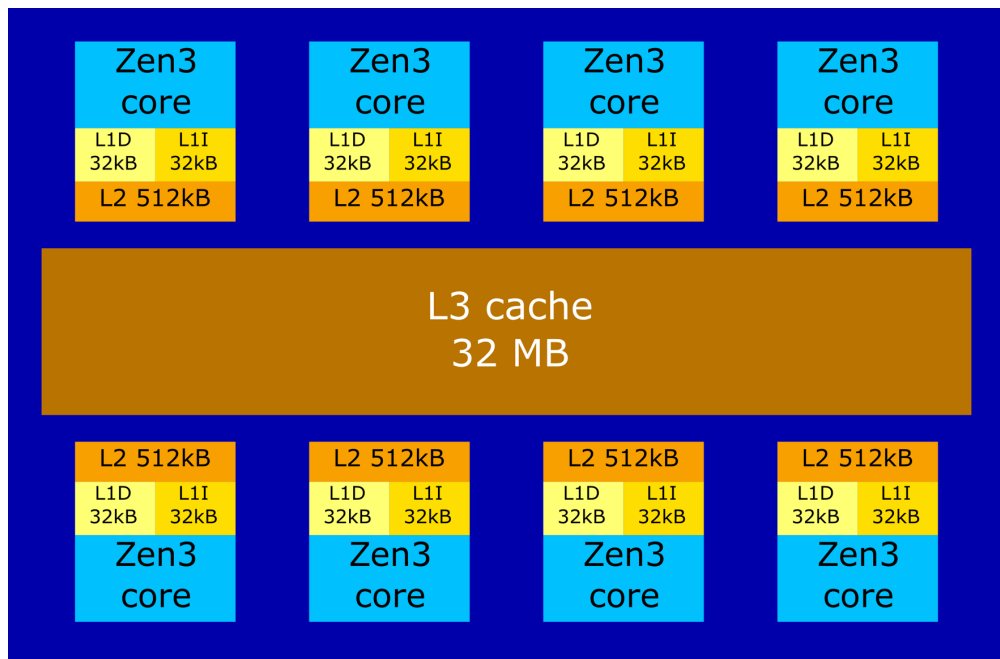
Zen3 core
L1D 32kB
L1I 32kB
L2 512kB

Zen3 core
L1D 32kB
L1I 32kB
L2 512kB

Zen3 core
L1D 32kB
L1I 32kB
L2 512kB

Zen3 core
L1D 32kB
L1I 32kB
L2 512kB

L3 cache
32 MB

L2 512kB
L1D 32kB
L1I 32kB
Zen3 core

L2 512kB
L1D 32kB
L1I 32kB
Zen3 core

L2 512kB
L1D 32kB
L1I 32kB
Zen3 core

L2 512kB
L1D 32kB
L1I 32kB
Zen3 core